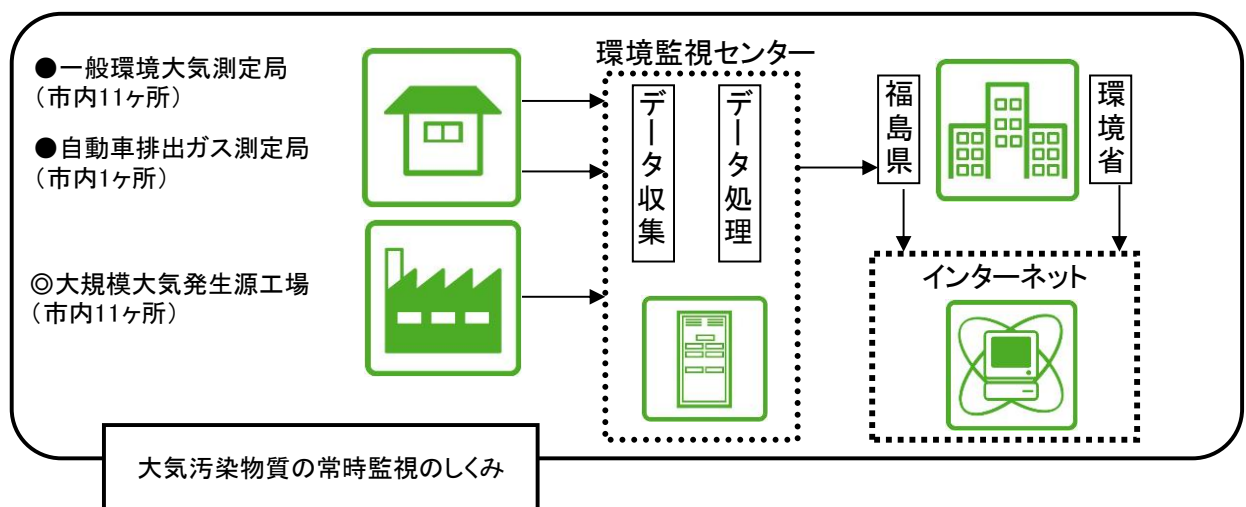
●一般環境大気測定局
（市内11ヶ所）

●自動車排出ガス測定局
（市内1ヶ所）

◎大規模大気発生源工場
（市内11ヶ所）

環境監視センター

データ収集

データ処理

福島県

環境省

インターネット

大気汚染物質の常時監視のしくみ